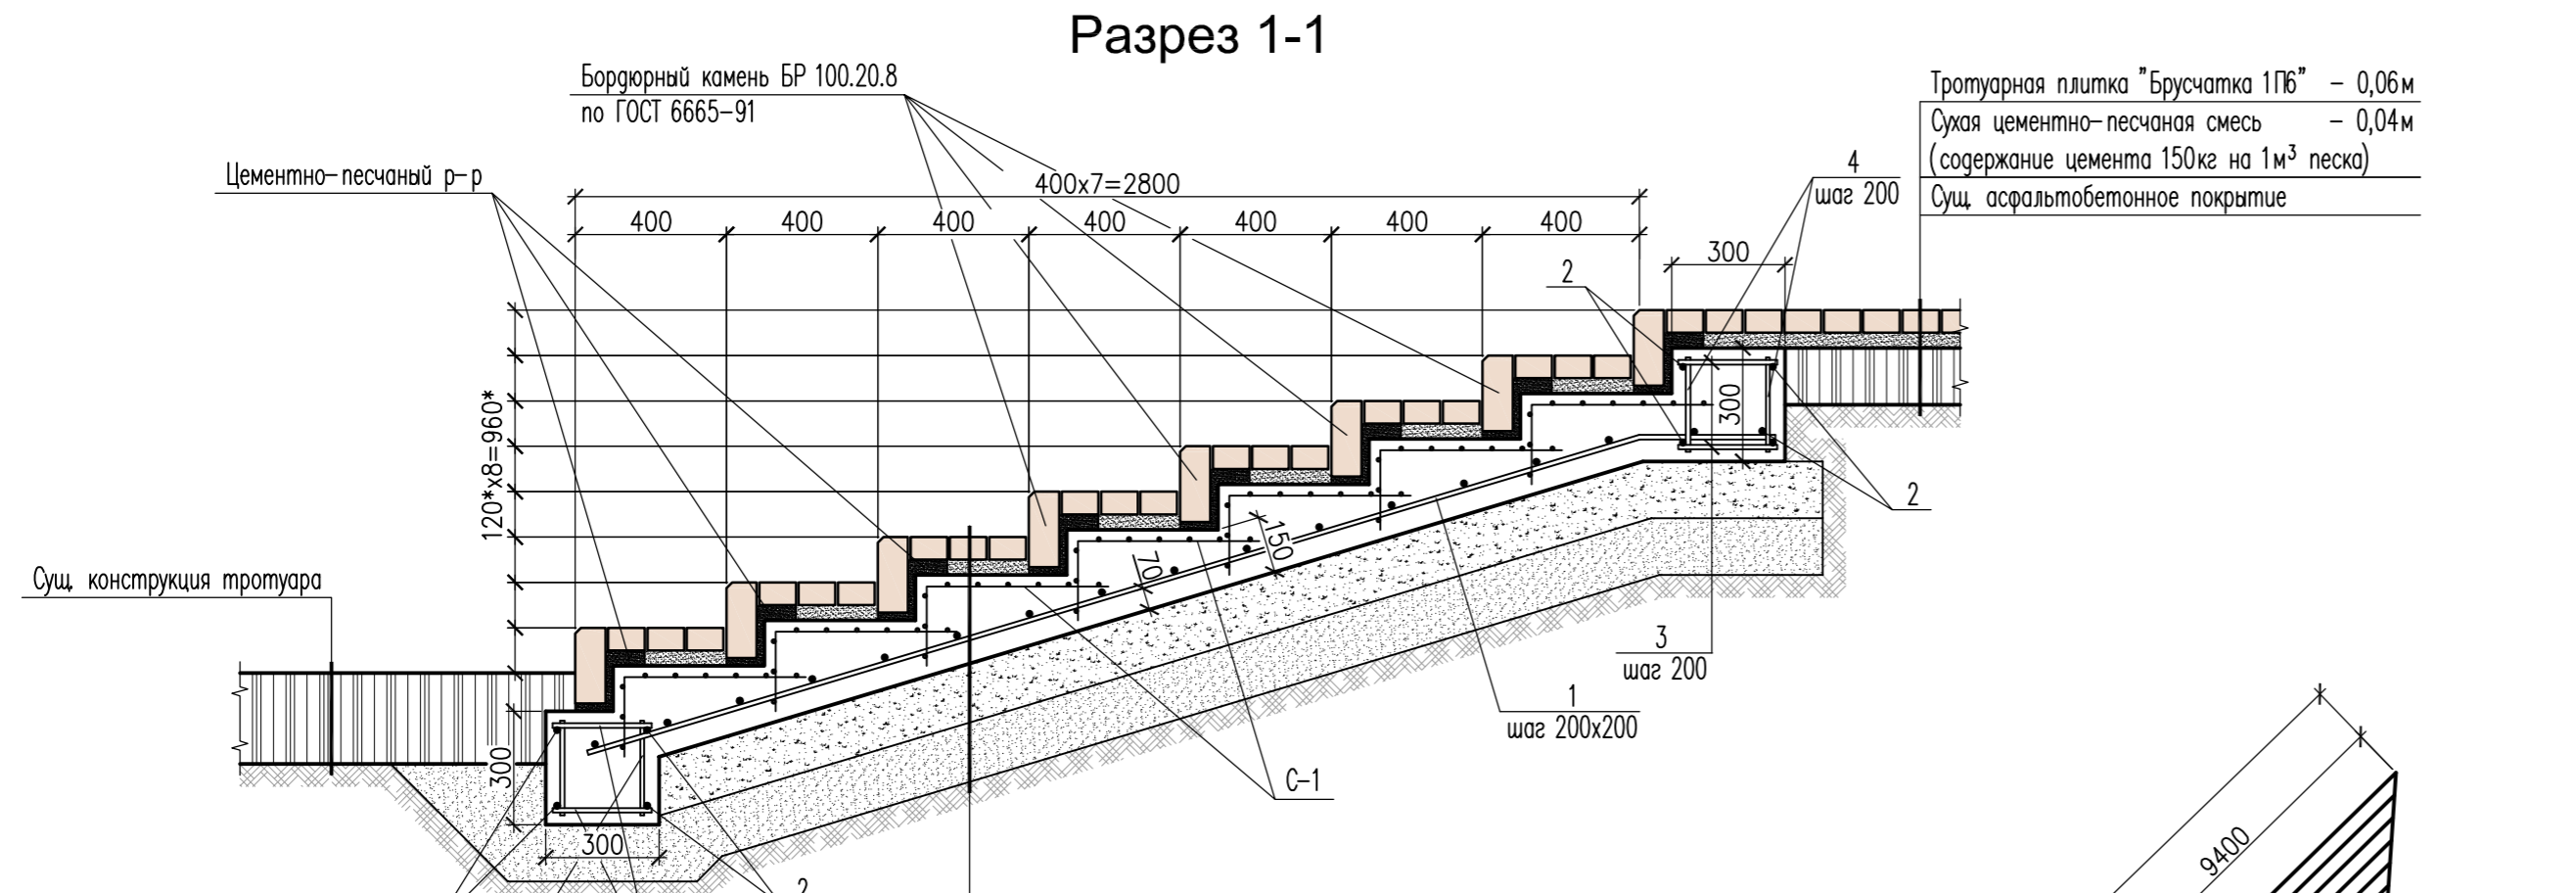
Разрез 1-1

Бордюрный камень БР 100.20.8
по ГОСТ 6665-91

Цементно-песчаный р-р

400х7=2800

400 400 400 400 400 400 400

Тротуарная плитка "Брусчатка 1П6" – 0,06м
Сухая цементно-песчаная смесь – 0,04м
(содержание цемента 150кг на 1м$^3$ песка)
Сущ. асфальтобетонное покрытие

4
шаг 200

300

2

300

2

120*х8=960*

150

70

Сущ. конструкция тротуара

3
шаг 200

1
шаг 200х200

300

С-1

300

2

9400